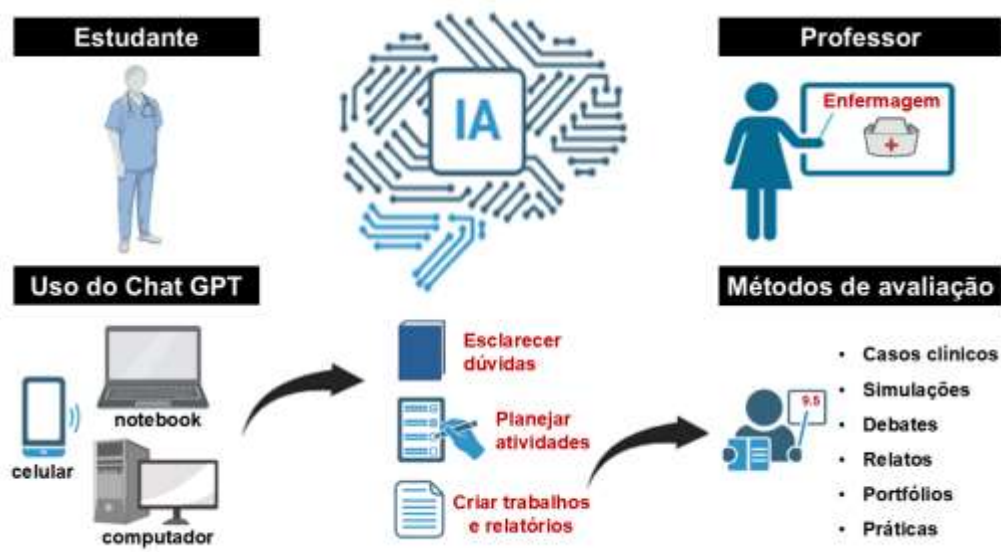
Estudante

IA

Professor

Enfermagem

Uso do Chat GPT

Métodos de avaliação

notebook

celular

computador

Esclarecer dúvidas

Planejar atividades

Criar trabalhos e relatórios

9.5

- Casos clínicos
- Simulações
- Debates
- Relatos
- Portfólios
- Práticas